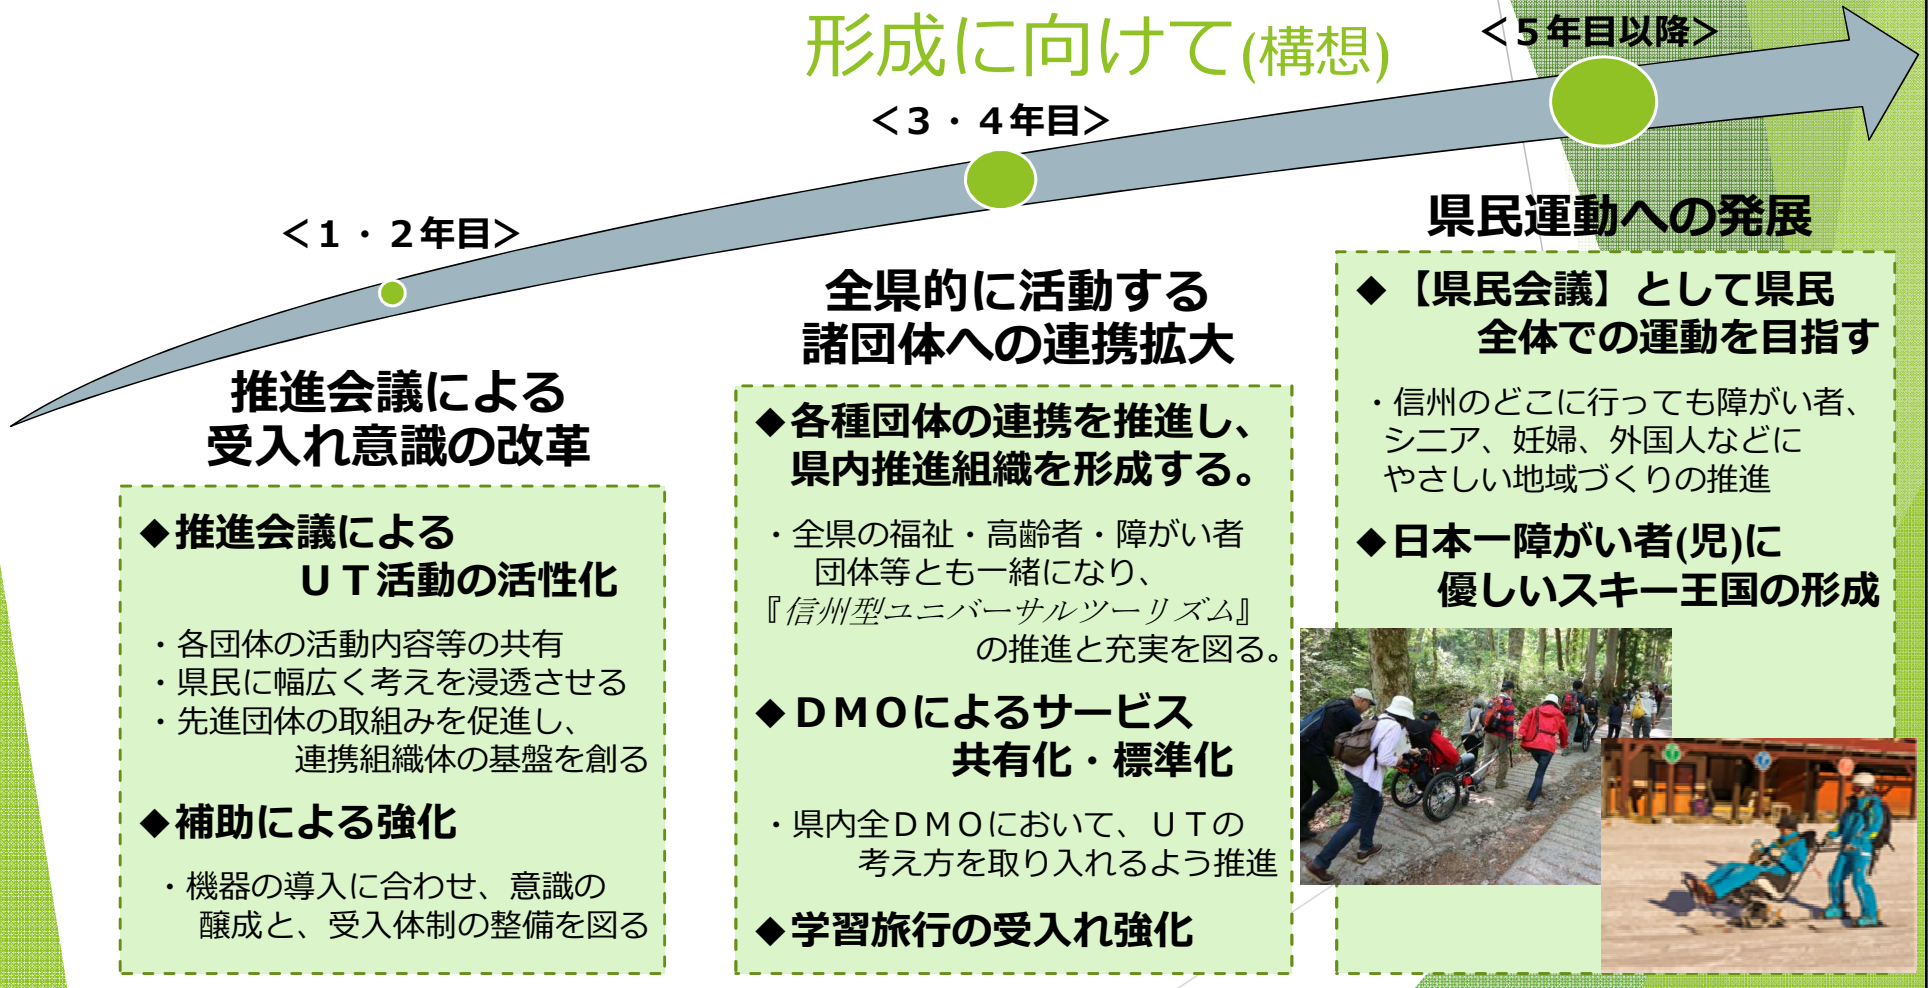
形成に向けて(構想)

＜５年目以降＞

＜３・４年目＞

＜１・２年目＞

推進会議による
受入れ意識の改革

◆推進会議による
ＵＴ活動の活性化

・各団体の活動内容等の共有
・県民に幅広く考えを浸透させる
・先進団体の取組みを促進し、
連携組織体の基盤を創る

◆補助による強化

・機器の導入に合わせ、意識の
醸成と、受入体制の整備を図る

全県的に活動する
諸団体への連携拡大

◆各種団体の連携を推進し、
県内推進組織を形成する。

・全県の福祉・高齢者・障がい者
団体等とも一緒になり、
『信州型ユニバーサルツーリズム』
の推進と充実を図る。

◆ＤＭＯによるサービス
共有化・標準化

・県内全ＤＭＯにおいて、ＵＴの
考え方を取り入れるよう推進

◆学習旅行の受入れ強化

県民運動への発展

◆【県民会議】として県民
全体での運動を目指す

・信州のどこに行っても障がい者、
シニア、妊婦、外国人などに
やさしい地域づくりの推進

◆日本一障がい者(児)に
優しいスキー王国の形成